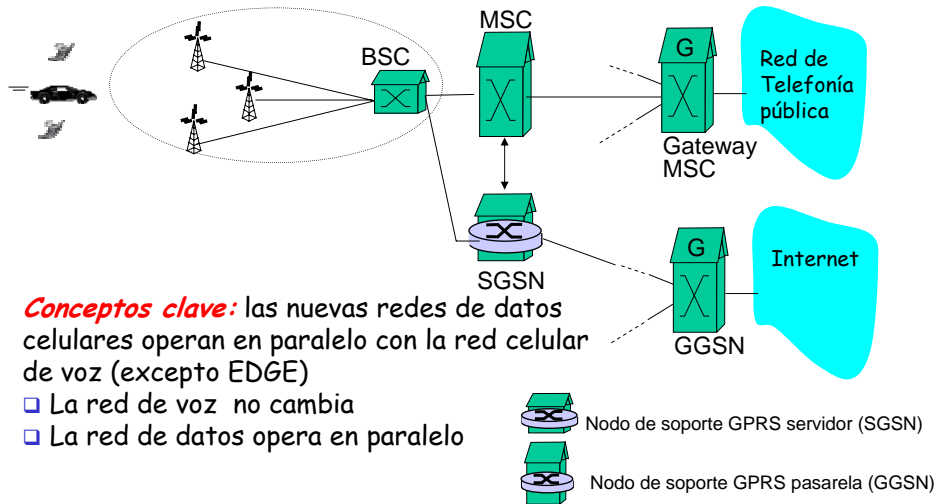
MSC

BSC

G

Red de Telefonía pública

Gateway MSC

G

Internet

SGSN

GGSN

**Conceptos clave:** las nuevas redes de datos celulares operan en paralelo con la red celular de voz (excepto EDGE)

- La red de voz no cambia
- La red de datos opera en paralelo

Nodo de soporte GPRS servidor (SGSN)

Nodo de soporte GPRS pasarela (GGSN)